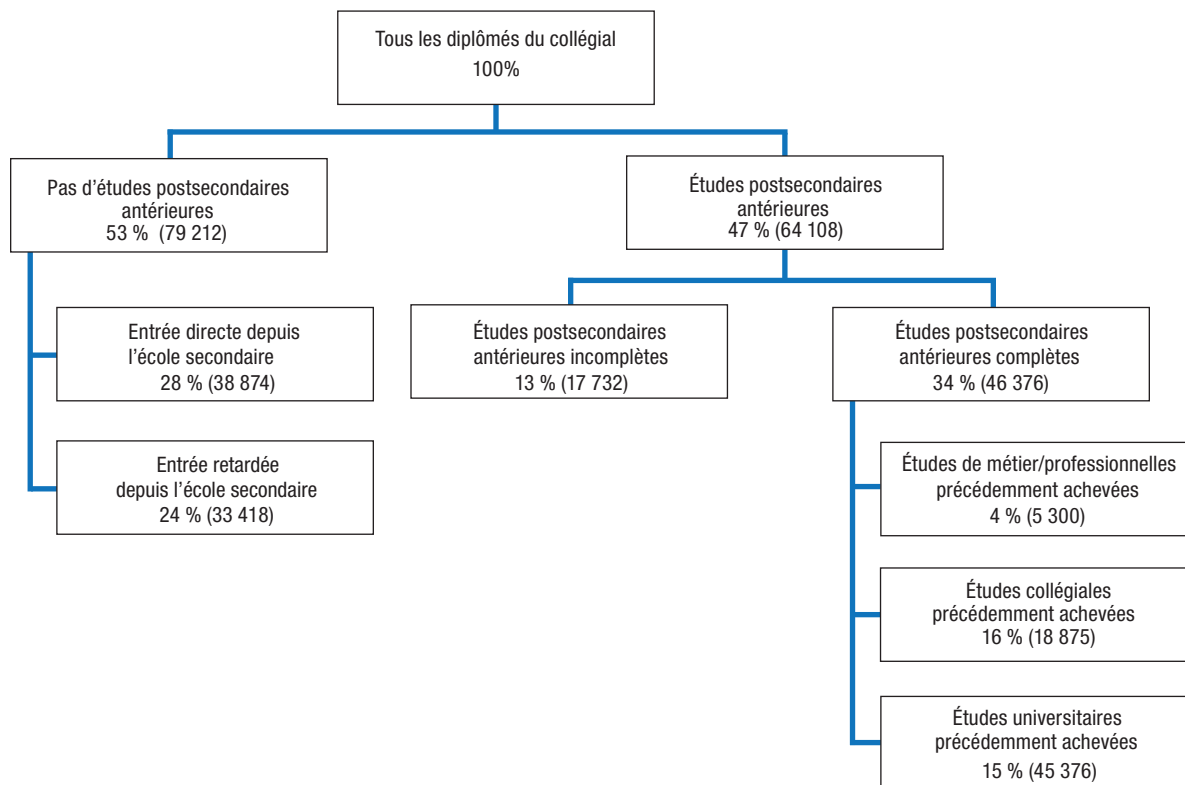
Tous les diplômés du collégial
100%

Pas d'études postsecondaires antérieures
53 % (79 212)

Études postsecondaires antérieures
47 % (64 108)

Entrée directe depuis l'école secondaire
28 % (38 874)

Entrée retardée depuis l'école secondaire
24 % (33 418)

Études postsecondaires antérieures incomplètes
13 % (17 732)

Études postsecondaires antérieures complètes
34 % (46 376)

Études de métier/professionnelles précédemment achevées
4 % (5 300)

Études collégiales précédemment achevées
16 % (18 875)

Études universitaires précédemment achevées
15 % (45 376)